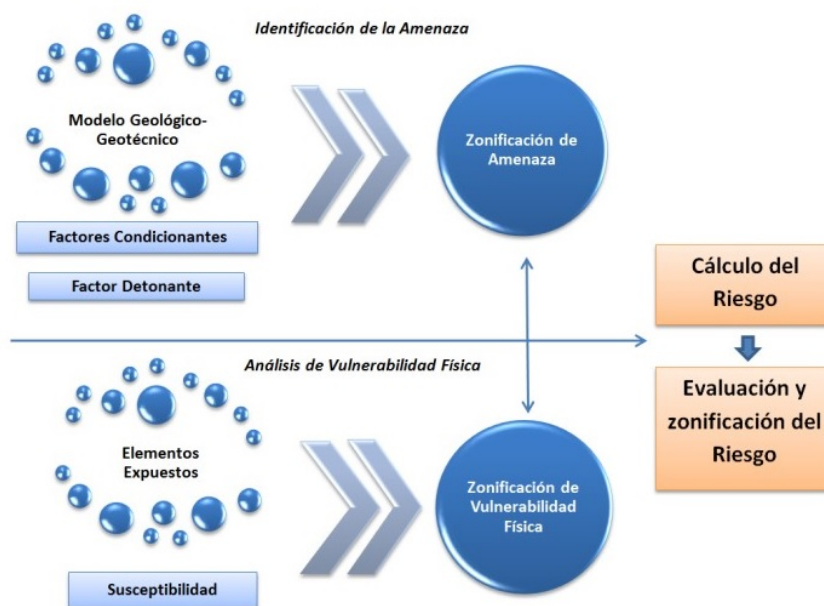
Identificación de la Amenaza

Modelo Geológico-Geotécnico

Factores Condicionantes

Factor Detonante

Zonificación de Amenaza

Cálculo del Riesgo

Evaluación y zonificación del Riesgo

Análisis de Vulnerabilidad Física

Elementos Expuestos

Susceptibilidad

Zonificación de Vulnerabilidad Física